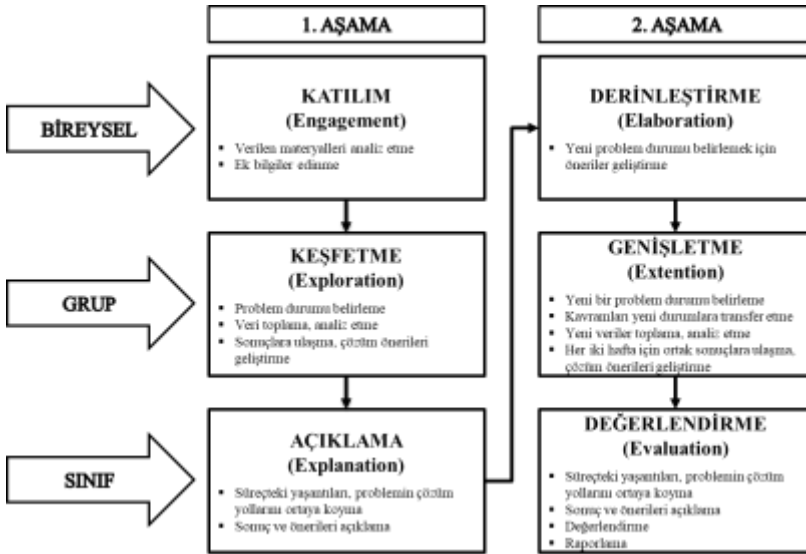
1. AŞAMA

2. AŞAMA

BİREYSEL

GRUP

SINIF

KATILIM
(Engagement)

- Verilen materyalleri analiz etme
- Ek bilgiler edinme

KEŞFETME
(Exploration)

- Problem durumu belirleme
- Veri toplama, analiz etme
- Sonuçlara ulaşma, çözüm önerileri geliştirme

AÇIKLAMA
(Explanation)

- Süreçteki yaşantıları, problemin çözüm yollarını ortaya koyma
- Sonuç ve önerileri açıklama

DERİNLEŞTİRME
(Elaboration)

- Yeni problem durumu belirlemek için öneriler geliştirme

GENİŞLETME
(Extention)

- Yeni bir problem durumu belirleme
- Kavramları yeni durumlara transfer etme
- Yeni veriler toplama, analiz etme
- Her iki hafta için ortak sonuçlara ulaşma, çözüm önerileri geliştirme

DEĞERLENDİRME
(Evaluation)

- Süreçteki yaşantıları, problemin çözüm yollarını ortaya koyma
- Sonuç ve önerileri açıklama
- Değerlendirme
- Raporlama